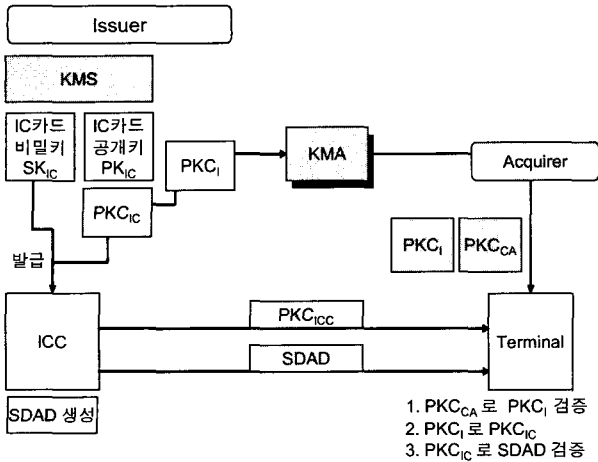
Issuer

KMS

IC카드 비밀키 $SK_{IC}$

IC카드 공개키 $PK_{IC}$

$PKC_{I}$

KMA

Acquirer

$PKC_{IC}$

발급

$PKC_{I}$

$PKC_{CA}$

ICC

$PKC_{ICC}$

SDAD

Terminal

SDAD 생성

1. $PKC_{CA}$ 로 $PKC_{I}$ 검증
2. $PKC_{I}$ 로 $PKC_{IC}$
3. $PKC_{IC}$ 로 SDAD 검증